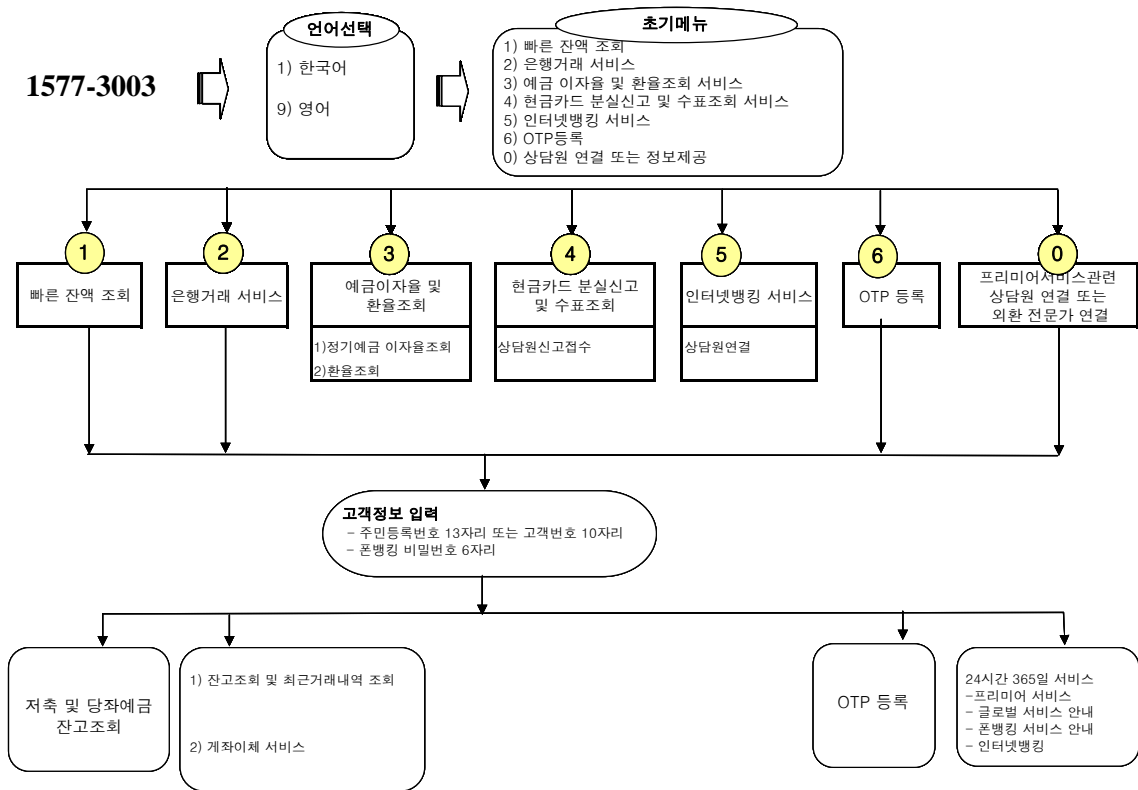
1577-3003

언어선택

1) 한국어

9) 영어

초기메뉴

1) 빠른 잔액 조회
2) 은행거래 서비스
3) 예금 이자율 및 환율조회 서비스
4) 현금카드 분실신고 및 수표조회 서비스
5) 인터넷뱅킹 서비스
6) OTP등록
0) 상담원 연결 또는 정보제공

1

빠른 잔액 조회

2

은행거래 서비스

3

예금이자율 및 환율조회

1)정기예금 이자율조회
2)환율조회

4

현금카드 분실신고 및 수표조회

상담원신고접수

5

인터넷뱅킹 서비스

상담원연결

6

OTP 등록

0

프리미어서비스관련 상담원 연결 또는 외환 전문가 연결

고객정보 입력
- 주민등록번호 13자리 또는 고객번호 10자리
- 폰뱅킹 비밀번호 6자리

저축 및 당좌예금 잔고조회

1) 잔고조회 및 최근거래내역 조회

2) 계좌이체 서비스

OTP 등록

24시간 365일 서비스
-프리미어 서비스
- 글로벌 서비스 안내
- 폰뱅킹 서비스 안내
- 인터넷뱅킹